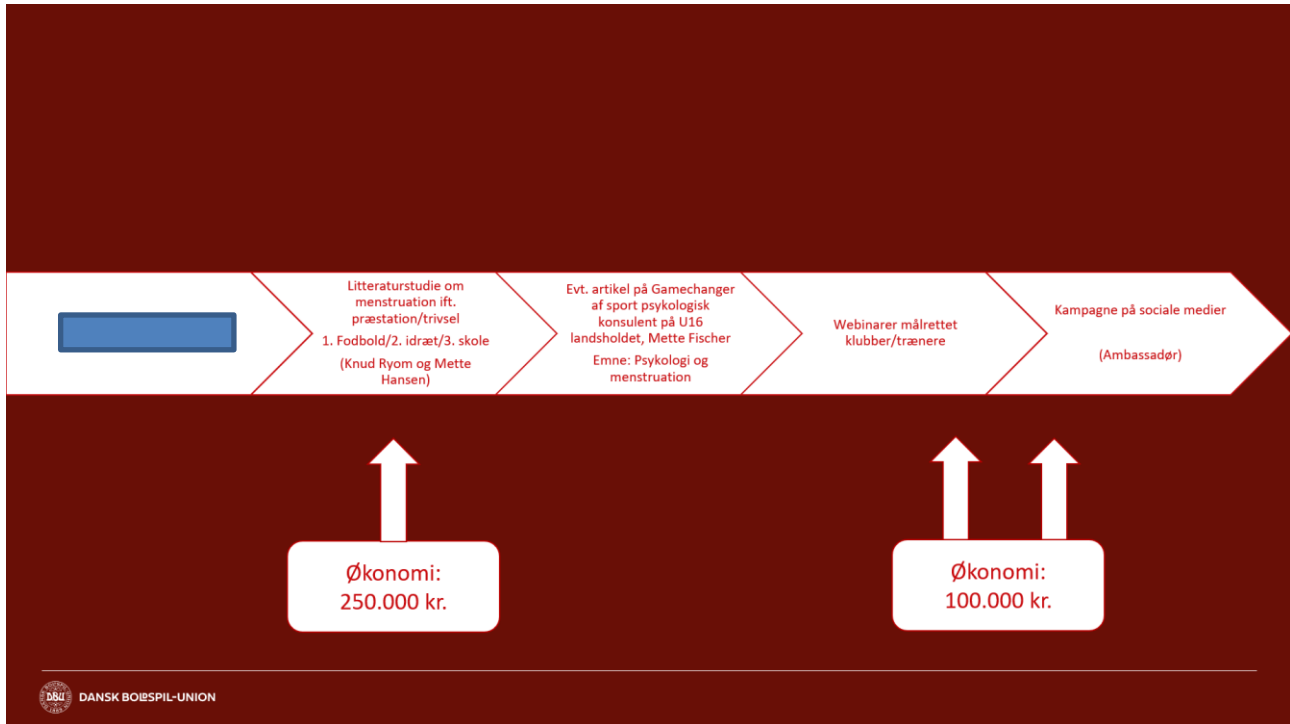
Litteraturstudie om menstruation ift. præstation/trivsel

1. Fodbold/2. idræt/3. skole

(Knud Ryom og Mette Hansen)

Evt. artikel på Gamechanger af sport psykologisk konsulent på U16 landsholdet, Mette Fischer

Emne: Psykologi og menstruation

Webinarer målrettet klubber/trænere

Kampagne på sociale medier

(Ambassadør)

Økonomi: 250.000 kr.

Økonomi: 100.000 kr.

DBU DANSK BOLDSPIL-UNION